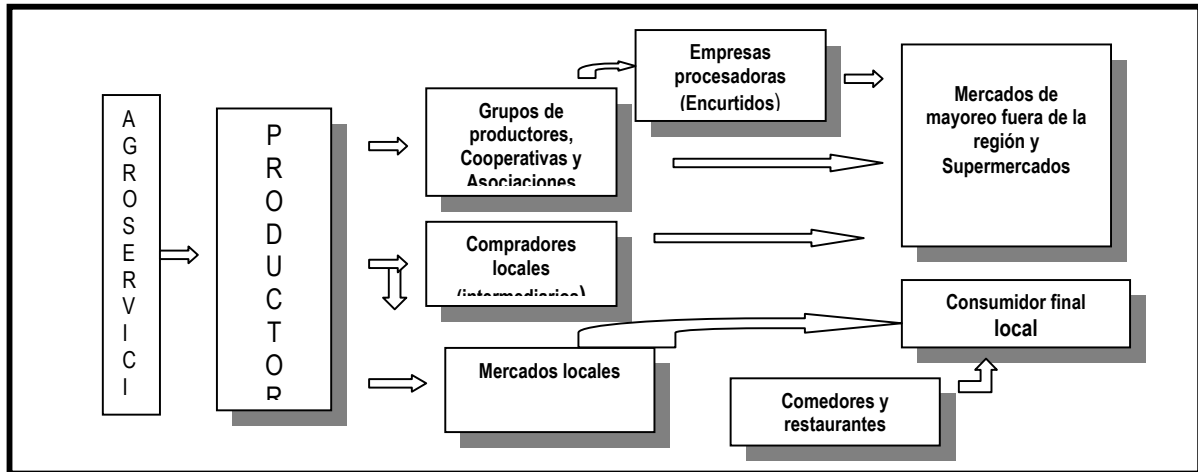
A G R O S E R V I C I

P R O D U C T O R

Grupos de productores, Cooperativas y Asociaciones

Empresas procesadoras (Encurtidos)

Mercados de mayoreo fuera de la región y Supermercados

Compradores locales (intermediarios)

Consumidor final local

Mercados locales

Comedores y restaurantes